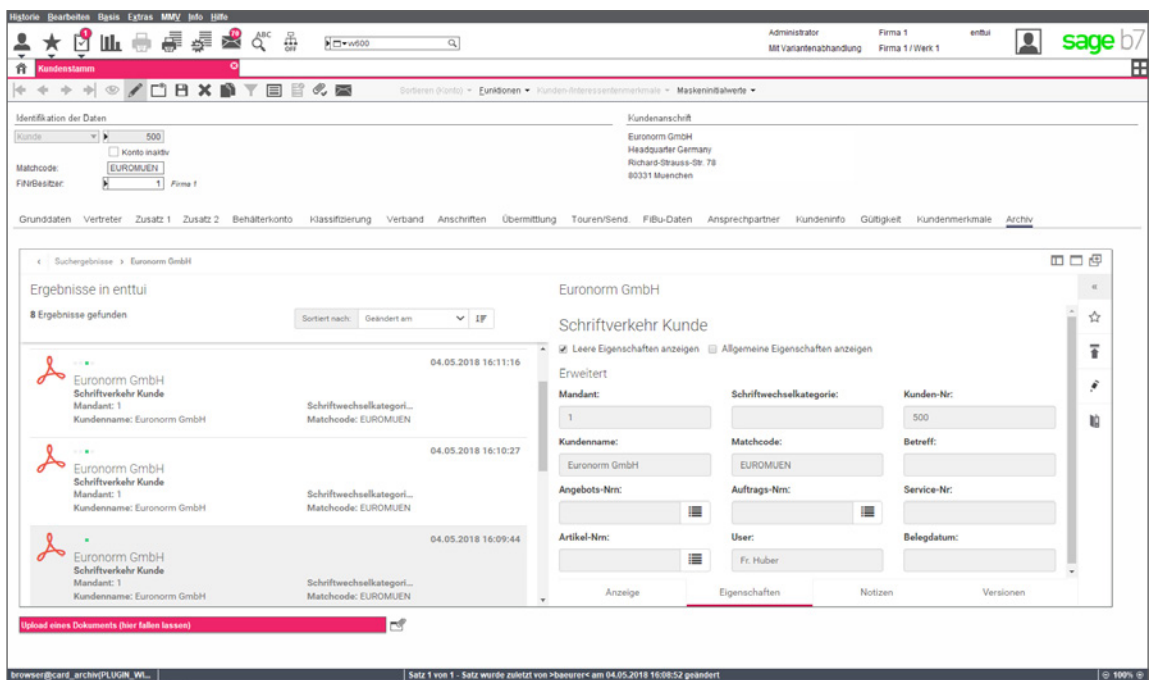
Historie Bearbeiten Basis Extras MMV Info Hilfe

w600

Administrator Firma 1 enttui
Mit Variantenabhandlung Firma 1 / Werk 1

sage b7

Kundenstamm

Sortieren (Konto) Funktionen Kunden-/Interessentenmerkmale Maskeninitialwerte

Identifikation der Daten
Kunde 500
Konto inaktiv
Matchcode: EUROMUEN
FiNrBesitzer: 1 Firma 1

Kundenanschrift
Euronorm GmbH
Headquarter Germany
Richard-Strauss-Str. 78
80331 Muenchen

Grunddaten Vertreter Zusatz 1 Zusatz 2 Behälterkonto Klassifizierung Verband Anschriften Übermittlung Touren/Send. FiBu-Daten Ansprechpartner Kundeninfo Gültigkeit Kundenmerkmale Archiv

< Suchergebnisse > Euronorm GmbH

Ergebnisse in enttui
8 Ergebnisse gefunden
Sortiert nach: Geändert am

Euronorm GmbH
Schriftverkehr Kunde
Mandant: 1
Kundenname: Euronorm GmbH
04.05.2018 16:11:16
Schriftwechselkategori...
Matchcode: EUROMUEN

Euronorm GmbH
Schriftverkehr Kunde
Mandant: 1
Kundenname: Euronorm GmbH
04.05.2018 16:10:27
Schriftwechselkategori...
Matchcode: EUROMUEN

Euronorm GmbH
Schriftverkehr Kunde
Mandant: 1
Kundenname: Euronorm GmbH
04.05.2018 16:09:44
Schriftwechselkategori...
Matchcode: EUROMUEN

Euronorm GmbH
Schriftverkehr Kunde
Leere Eigenschaften anzeigen Allgemeine Eigenschaften anzeigen
Erweitert
Mandant: 1
Schriftwechselkategorie:
Kunden-Nr: 500
Kundenname: Euronorm GmbH
Matchcode: EUROMUEN
Betreff:
Angebots-Nrn:
Auftrags-Nrn:
Service-Nr:
Artikel-Nrn:
User: Fr. Huber
Belegdatum:

Anzeige Eigenschaften Notizen Versionen

Upload eines Dokuments (hier fallen lassen)

browser@card_archiv(PLUGIN_WI...
Satz 1 von 1 - Satz wurde zuletzt von >baeurer< am 04.05.2018 16:08:52 geändert
100%